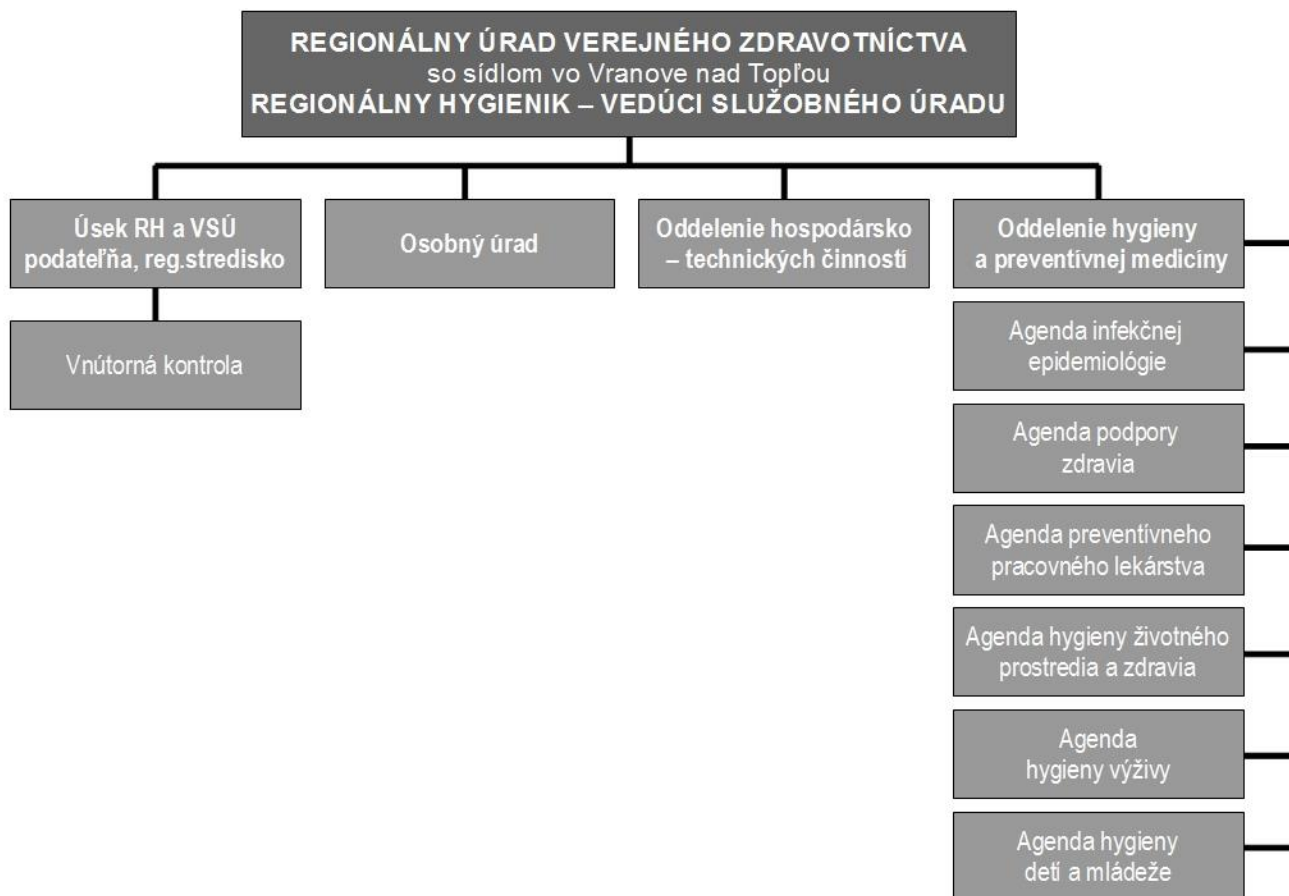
REGIONÁLNY ÚRAD VEREJNÉHO ZDRAVOTNÍCTVA
so sídlom vo Vranove nad Topľou
REGIONÁLNY HYGIENIK – VEDÚCI SLUŽOBNÉHO ÚRADU

Úsek RH a VSÚ podateľňa, reg.stredisko

Vnútorná kontrola

Osobný úrad

Oddelenie hospodársko – technických činností

Oddelenie hygieny a preventívnej medicíny

Agenda infekčnej epidemiológie

Agenda podpory zdravia

Agenda preventívneho pracovného lekárstva

Agenda hygieny životného prostredia a zdravia

Agenda hygieny výživy

Agenda hygieny detí a mládeže